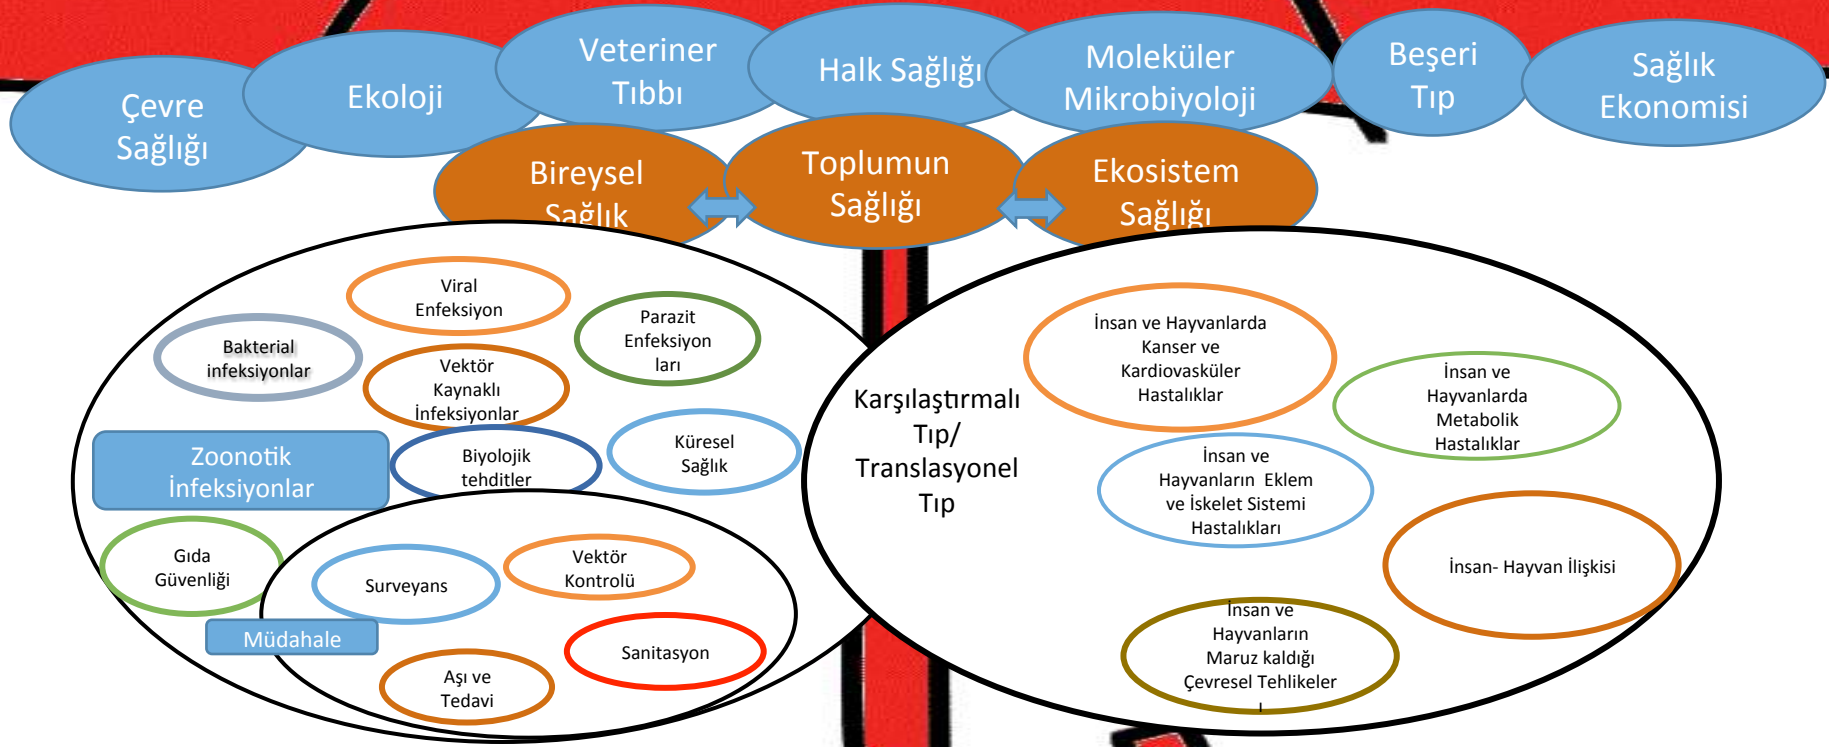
Çevre Sağlığı

Ekoloji

Veteriner Tıbbı

Halk Sağlığı

Moleküler Mikrobiyoloji

Beşeri Tıp

Sağlık Ekonomisi

Bireysel Sağlık

Toplumun Sağlığı

Ekosistem Sağlığı

Viral Enfeksiyon

Bakterial infeksiyonlar

Parazit Enfeksiyon ları

Vektör Kaynaklı İnfeksiyonlar

Zoonotik İnfeksiyonlar

Biyolojik tehditler

Küresel Sağlık

Gıda Güvenliği

Surveyans

Vektör Kontrolü

Müdahale

Sanitasyon

Aşı ve Tedavi

Karşılaştırmalı Tıp/ Translasyonel Tıp

İnsan ve Hayvanlarda Kanser ve Kardiovasküler Hastalıklar

İnsan ve Hayvanlarda Metabolik Hastalıklar

İnsan ve Hayvanların Eklem ve İskelet Sistemi Hastalıkları

İnsan- Hayvan İlişkisi

İnsan ve Hayvanların Maruz kaldığı Çevresel Tehlikeler